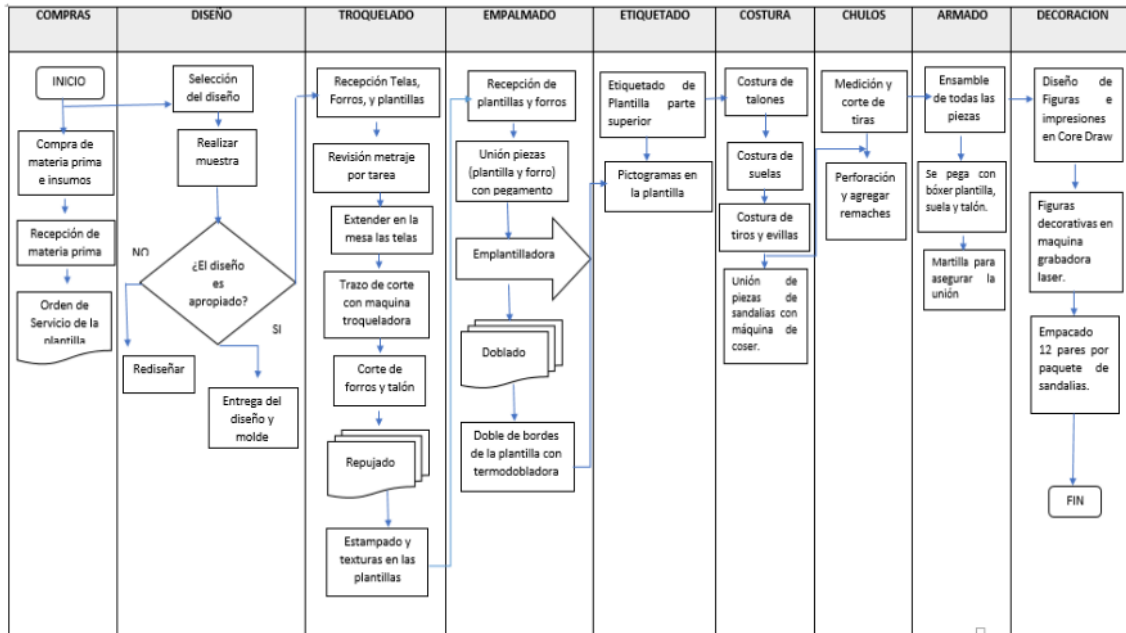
COMPRAS

INICIO

Compra de materia prima e insumos

Recepción de materia prima

Orden de Servicio de la plantilla

DISEÑO

Selección del diseño

Realizar muestra

¿El diseño es apropiado?

NO

SI

Rediseñar

Entrega del diseño y molde

TROQUELADO

Recepción Telas, Forros, y plantillas

Revisión metraje por tarea

Extender en la mesa las telas

Trazo de corte con maquina troqueladora

Corte de forros y talón

Repujado

Estampado y texturas en las plantillas

EMPALMADO

Recepción de plantillas y forros

Unión piezas (plantilla y forro) con pegamento

Emplantilladora

Doblado

Doble de bordes de la plantilla con termodobladora

ETIQUETADO

Etiquetado de Plantilla parte superior

Pictogramas en la plantilla

COSTURA

Costura de talones

Costura de suelas

Costura de tiros y evillas

Unión de piezas de sandalias con máquina de coser.

CHULOS

Medición y corte de tiras

Perforación y agregar remaches

ARMADO

Ensamble de todas las piezas

Se pega con bóxer plantilla, suela y talón.

Martilla para asegurar la unión

DECORACION

Diseño de Figuras e impresiones en Core Draw

Figuras decorativas en maquina grabadora laser.

Empacado 12 pares por paquete de sandalias.

FIN